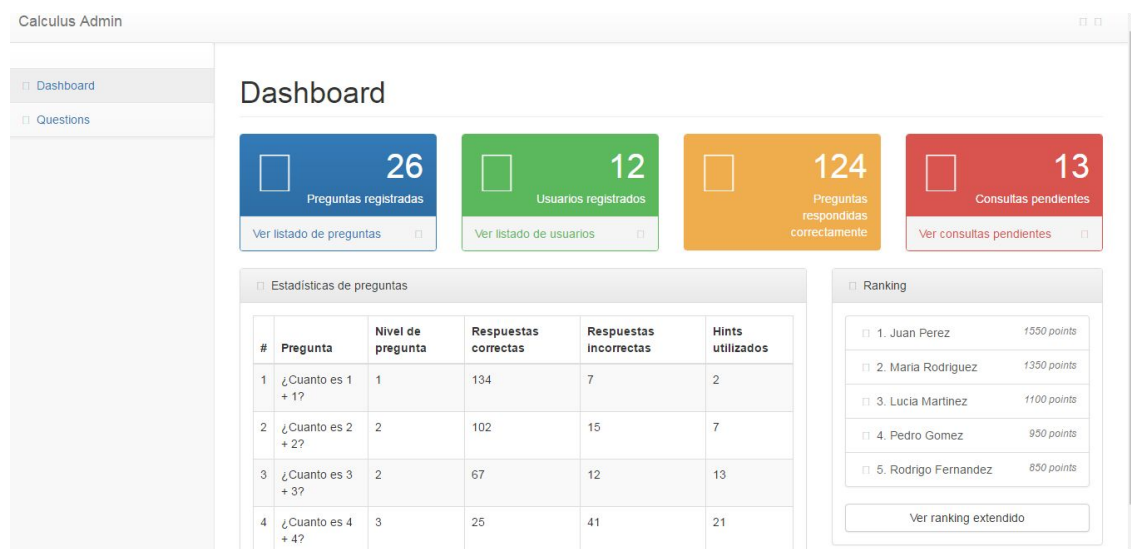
Calculus Admin

Dashboard

Questions

Dashboard

26
Preguntas registradas
Ver listado de preguntas

12
Usuarios registrados
Ver listado de usuarios

124
Preguntas respondidas correctamente

13
Consultas pendientes
Ver consultas pendientes

Estadísticas de preguntas

| # | Pregunta | Nivel de pregunta | Respuestas correctas | Respuestas incorrectas | Hints utilizados |
|---|---|---|---|---|---|
| 1 | ¿Cuanto es 1 + 1? | 1 | 134 | 7 | 2 |
| 2 | ¿Cuanto es 2 + 2? | 2 | 102 | 15 | 7 |
| 3 | ¿Cuanto es 3 + 3? | 2 | 67 | 12 | 13 |
| 4 | ¿Cuanto es 4 + 4? | 3 | 25 | 41 | 21 |

Ranking

1. Juan Perez 1550 points
2. Maria Rodriguez 1350 points
3. Lucia Martinez 1100 points
4. Pedro Gomez 950 points
5. Rodrigo Fernandez 850 points

Ver ranking extendido